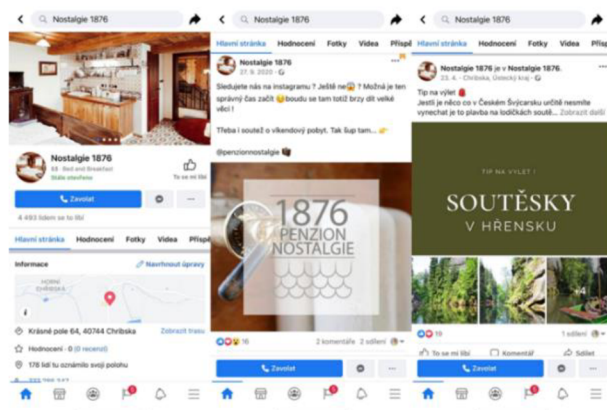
Nostalgie 1876

Nostalgie 1876
Bed and Breakfast
Stále otevřeno

To se mi líbí

Zavolat

4 493 lidem se to líbí

Hlavní stránka Hodnocení Fotky Videa Příspě

Informace
Navrhnout úpravy

HORNÍ CHŘIBSKÁ

Krásné pole 64, 40744 Chribska
Zobrazit trasu

Hodnocení · 0 (0 recenzí)

178 lidí tu oznámilo svoji polohu

Nostalgie 1876

Hlavní stránka Hodnocení Fotky Videa Příspě

Nostalgie 1876
27. 9. 2020

Sledujete nás na instagramu? Ještě ne😮 ? Možná je ten správný čas začít 😉 boudu se sem totiž brzy dít velké věci !

Třeba i soutěž o víkendový pobyt. Tak šup tam... 👉

@penzionnostalgie

1876
PENZION
NOSTALGIE

16
2 komentáře 2 sdílení

Zavolat

Nostalgie 1876

Hlavní stránka Hodnocení Fotky Videa Příspě

Nostalgie 1876 je v Nostalgie 1876.
23. 4. · Chribska, Ústecký kraj

Tip na výlet
Jestli je něco co v Českém Švýcarsku určitě nesmíte vynechat je to plavba na lodičkách soutě... Zobrazit další

TIP NA VÝLET !
SOUTĚSKY
V HŘENSKU

19
1 sdílení

To se mi líbí Komentář Sdílet

Zavolat